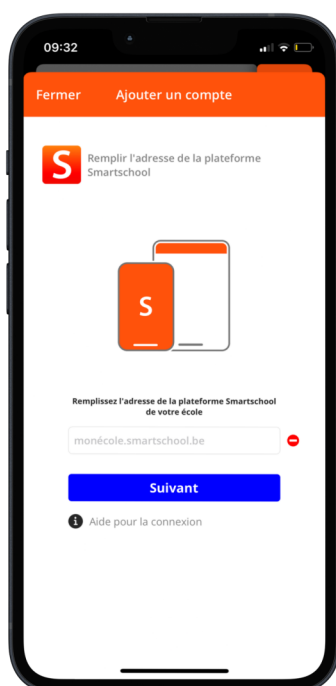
09:32

Fermer Ajouter un compte

S

Remplir l'adresse de la plateforme Smartschool

S

Remplissez l'adresse de la plateforme Smartschool de votre école

monécole.smartschool.be

Suivant

Aide pour la connexion